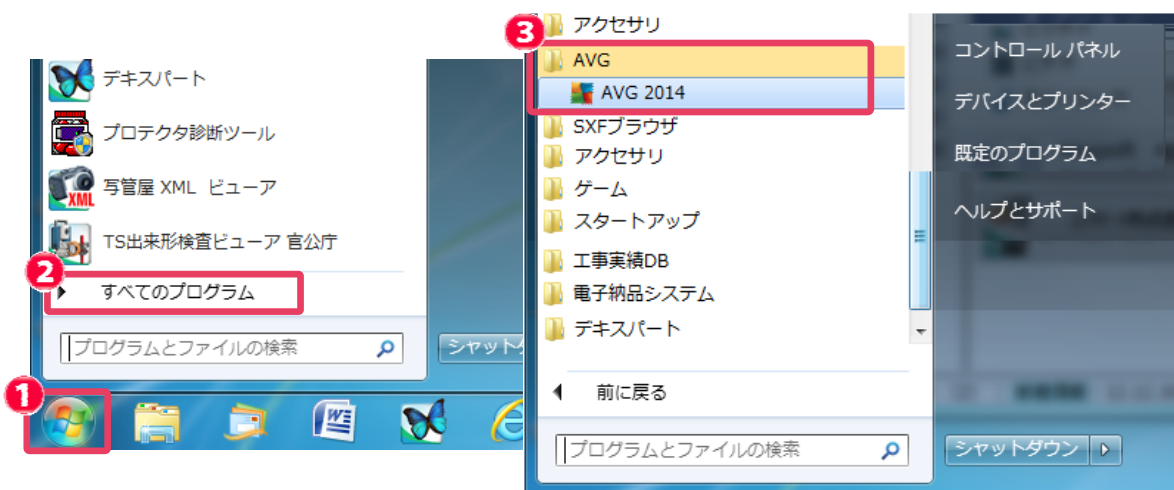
デキスパート
プロテクタ診断ツール
写管屋 XML ビューア
TS出来形検査ビューア 官公庁
2
すべてのプログラム
プログラムとファイルの検索
シャットダ
1

3
アクセサリ
AVG
AVG 2014
SXFブラウザ
アクセサリ
ゲーム
スタートアップ
工事実績DB
電子納品システム
デキスパート
前に戻る
プログラムとファイルの検索

コントロール パネル
デバイスとプリンター
既定のプログラム
ヘルプとサポート
シャットダウン